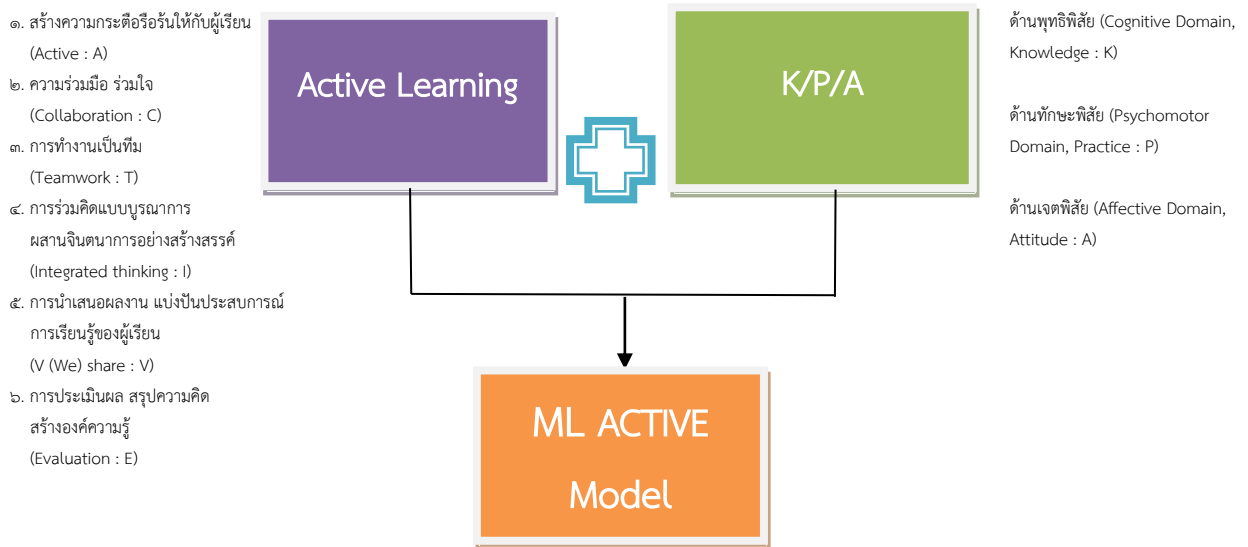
๑. สร้างความกระตือรือร้นให้กับผู้เรียน (Active : A)
๒. ความร่วมมือ ร่วมใจ (Collaboration : C)
๓. การทำงานเป็นทีม (Teamwork : T)
๔. การร่วมคิดแบบบูรณาการ ผสานจินตนาการอย่างสร้างสรรค์ (Integrated thinking : I)
๕. การนำเสนอผลงาน แบ่งปันประสบการณ์การเรียนรู้ของผู้เรียน (V (We) share : V)
๖. การประเมินผล สรุปความคิด สร้างองค์ความรู้ (Evaluation : E)

Active Learning

K/P/A

ด้านพุทธิพิสัย (Cognitive Domain, Knowledge : K)

ด้านทักษะพิสัย (Psychomotor Domain, Practice : P)

ด้านเจตพิสัย (Affective Domain, Attitude : A)

ML ACTIVE Model